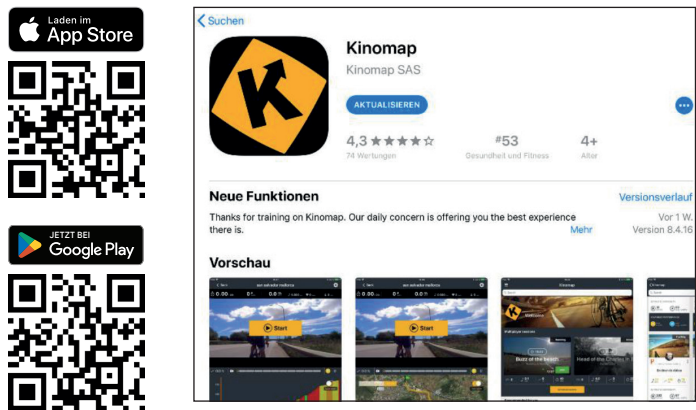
Laden im
App Store

JETZT BEI
Google Play

< Suchen

Kinomap

Kinomap SAS

AKTUALISIEREN

4,3 ★★★★☆
74 Wertungen

#53
Gesundheit und Fitness

4+
Alter

Neue Funktionen

Versionsverlauf

Thanks for training on Kinomap. Our daily concern is offering you the best experience there is.

Mehr

Vor 1 W.

Version 8.4.16

Vorschau

Start

Start

Kinomap

Buzz of the beach

Head of the Charles R